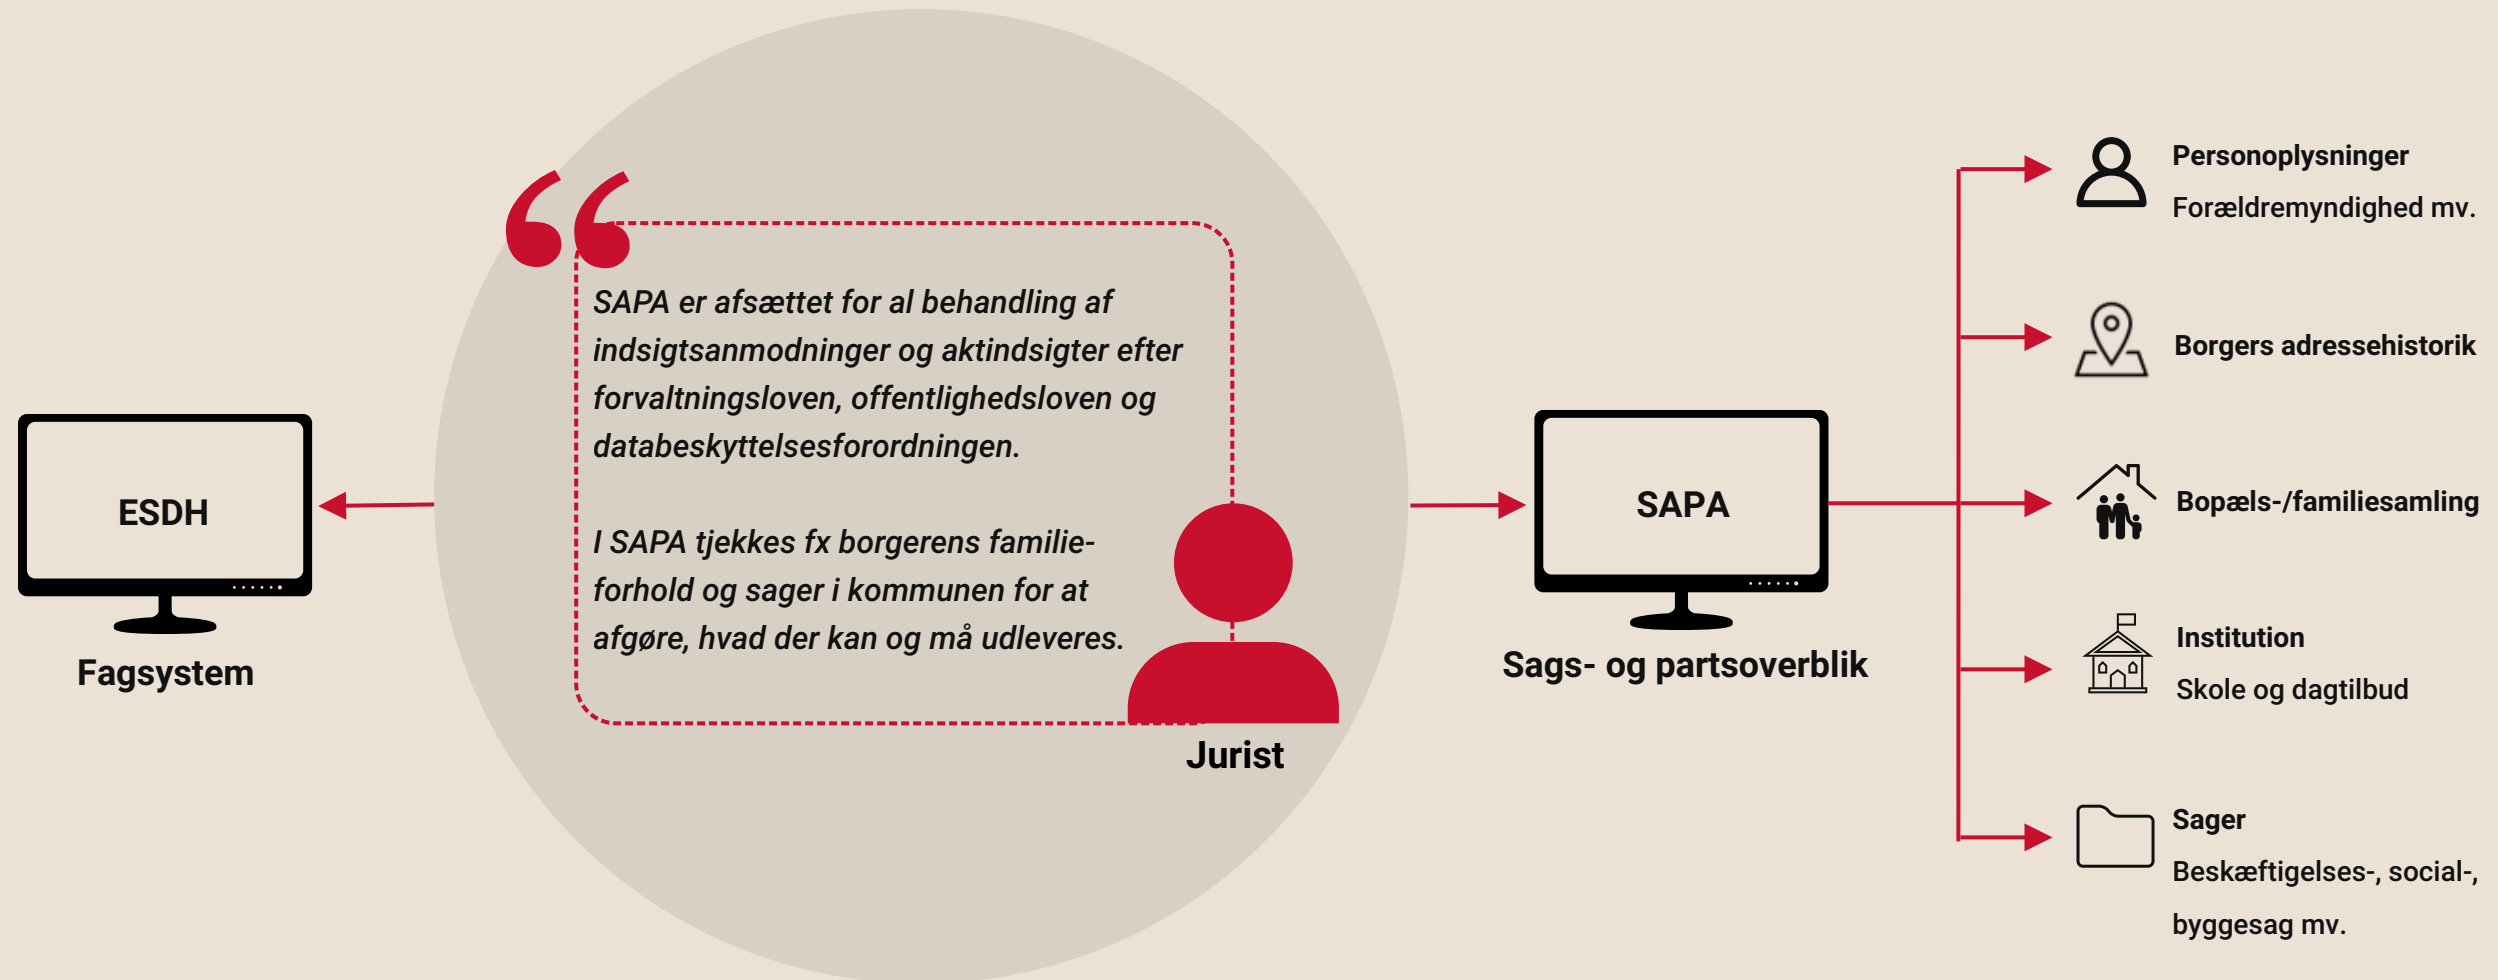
ESDH

Fagsystem

SAPA er afsættet for al behandling af indsigtsanmodninger og aktindsigter efter forvaltningsloven, offentlighedsloven og databeskyttelsesforordningen.

I SAPA tjekkes fx borgerens familieforhold og sager i kommunen for at afgøre, hvad der kan og må udleveres.

Jurist

SAPA

Sags- og partsoverblik

Personoplysninger
Forældremyndighed mv.

Borgers adressehistorik

Bopæls-/familiesamling

Institution
Skole og dagtilbud

Sager
Beskæftigelses-, social-, byggesag mv.